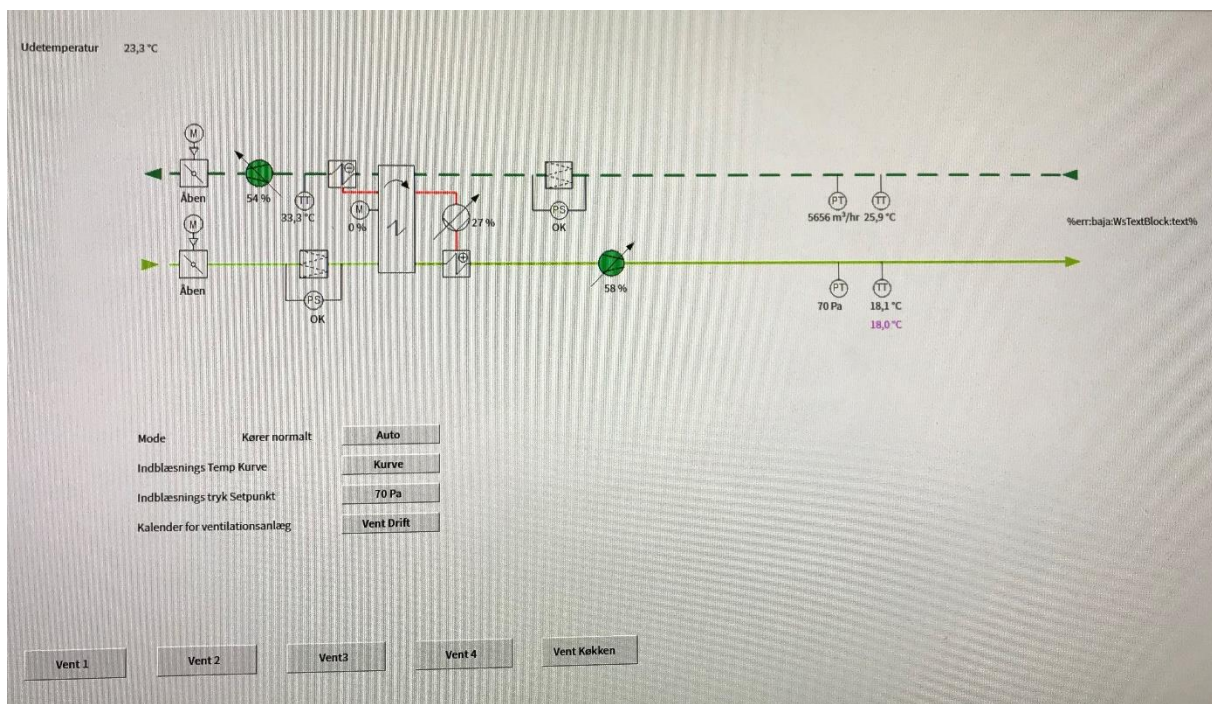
Udetemperatur 23,3 °C

M

Åben

54 %

TT

33,3 °C

M

0 %

27 %

PS

OK

PT

5656 m³/hr

TT

25,9 °C

%err:baja:WsTextBlock:text%

M

Åben

PS

OK

58 %

PT

70 Pa

TT

18,1 °C

18,0 °C

Mode Kører normalt Auto

Indblæsnings Temp Kurve Kurve

Indblæsnings tryk Setpunkt 70 Pa

Kalender for ventilationsanlæg Vent Drift

Vent 1

Vent 2

Vent3

Vent 4

Vent Køkken